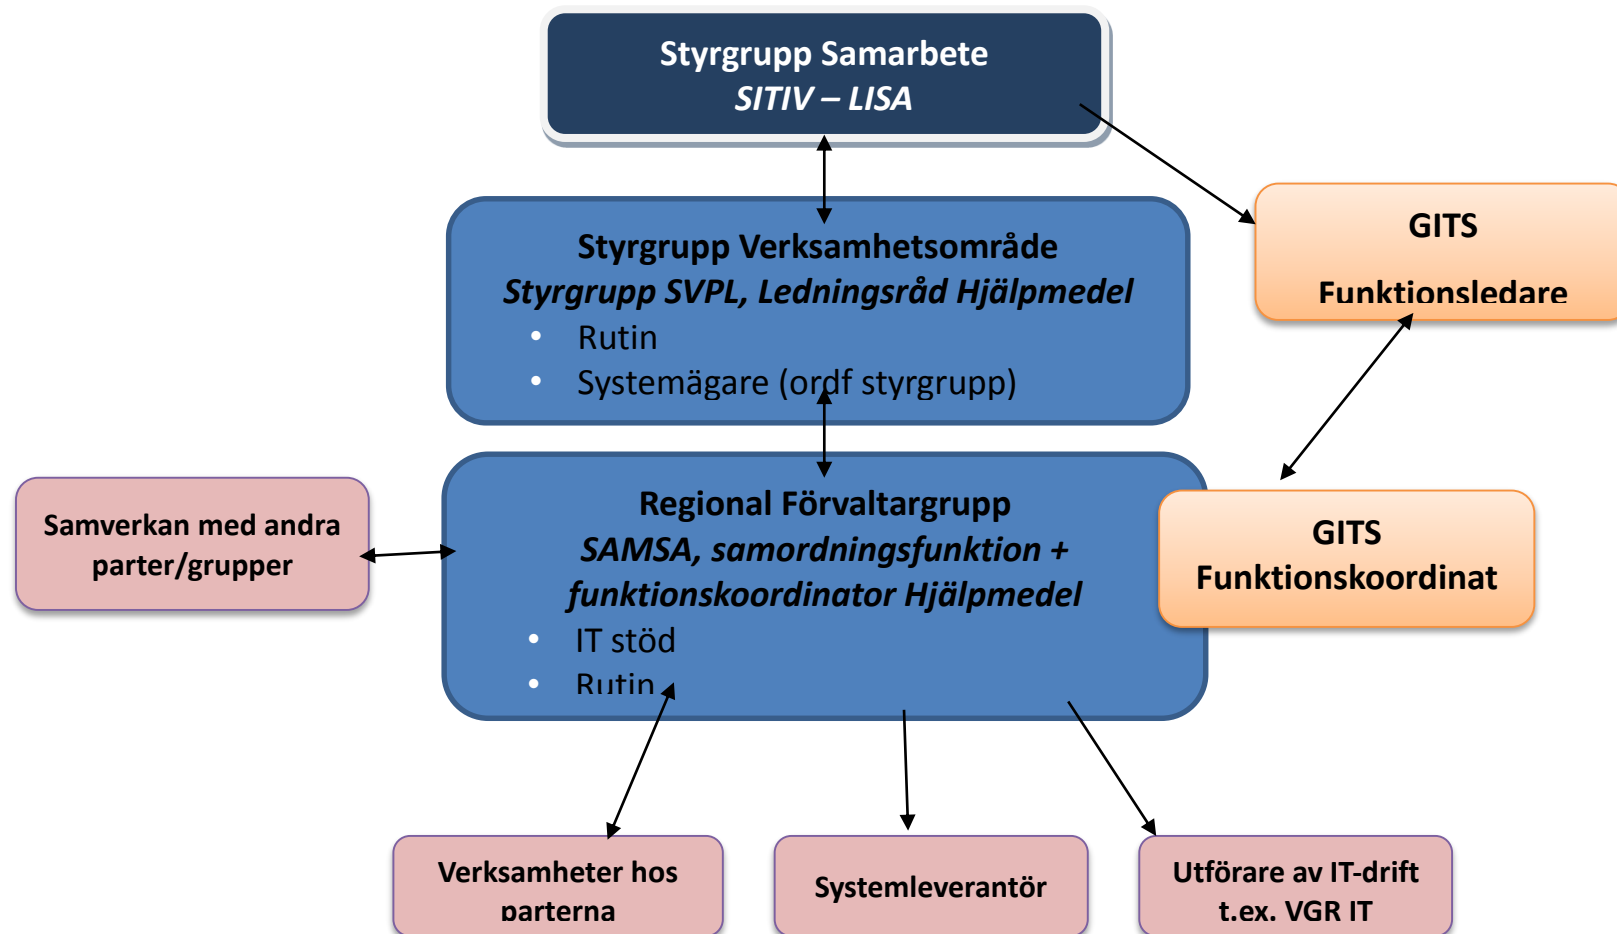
Styrgrupp Samarbete
SITIV – LISA

Styrgrupp Verksamhetsområde
Styrgrupp SVPL, Ledningsråd Hjälpmedel
• Rutin
• Systemägare (ordf styrgrupp)

GITS
Funktionsledare

Samverkan med andra parter/grupper

Regional Förvaltargrupp
SAMSA, samordningsfunktion + funktionskoordinator Hjälpmedel
• IT stöd
• Rutin

GITS
Funktionskoordinat

Verksamheter hos parterna

Systemleverantör

Utförare av IT-drift t.ex. VGR IT